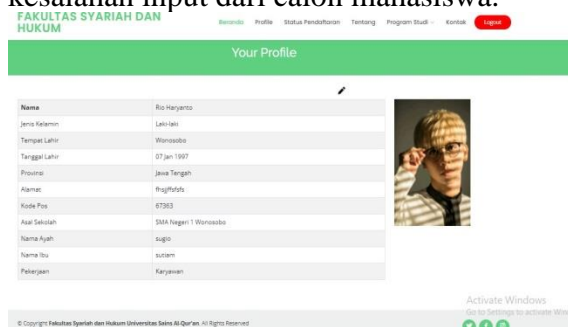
kesalahan input dari calon mahasiswa.

FAKULTAS SYARIAH DAN HUKUM

Beranda Profile Status Pendaftaran Tentang Program Studi Kontak Logout

Your Profile

| Nama | Rio Haryanto |
|---|---|
| Jenis Kelamin | Laki-laki |
| Tempat Lahir | Wonosobo |
| Tanggal Lahir | 07 Jan 1997 |
| Provinsi | Jawa Tengah |
| Alamat | frsjffsfsfs |
| Kode Pos | 67363 |
| Asal Sekolah | SMA Negeri 1 Wonosobo |
| Nama Ayah | sugio |
| Nama Ibu | sutiam |
| Pekerjaan | Karyawan |

Activate Windows
Go to Settings to activate Win

© Copyright Fakultas Syariah dan Hukum Universitas Sains Al-Qur'an. All Rights Reserved